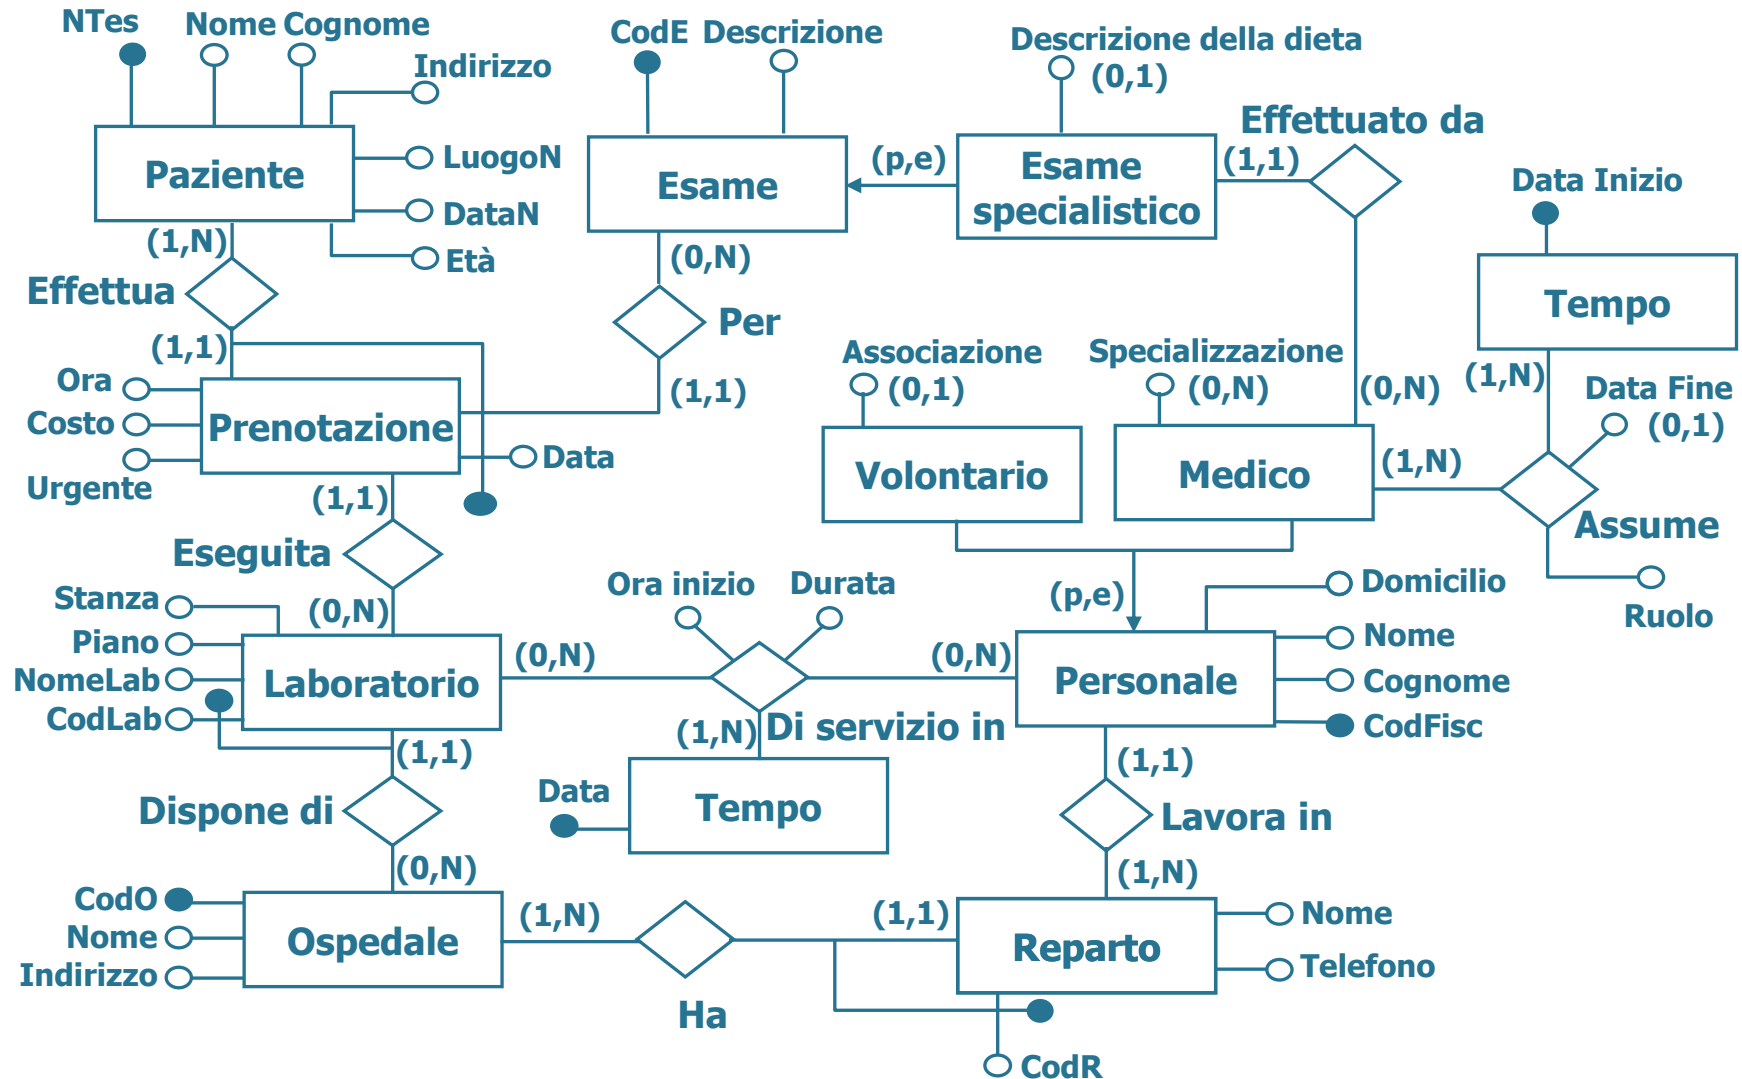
NTes
Nome
Cognome
Indirizzo
Paziente
LuogoN
DataN
Età
(1,N)
Effettua
(1,1)
Ora
Costo
Urgente
Prenotazione
Data
(1,1)
Eseguita
(0,N)
Stanza
Piano
NomeLab
CodLab
Laboratorio
(1,1)
Dispone di
(0,N)
CodO
Nome
Indirizzo
Ospedale
(1,N)
Ha
(1,1)
Reparto
Nome
Telefono
CodR
CodE
Descrizione
Esame
(0,N)
Per
(1,1)
(p,e)
Esame specialistico
Descrizione della dieta
(0,1)
Effettuato da
(1,1)
(0,N)
Data Inizio
Tempo
(1,N)
Data Fine
(0,1)
Assume
Ruolo
(1,N)
Associazione
(0,1)
Volontario
Specializzazione
(0,N)
Medico
(p,e)
Personale
Domicilio
Nome
Cognome
CodFisc
(1,1)
Lavora in
(1,N)
Ora inizio
Durata
(0,N)
(0,N)
(1,N)
Di servizio in
Data
Tempo